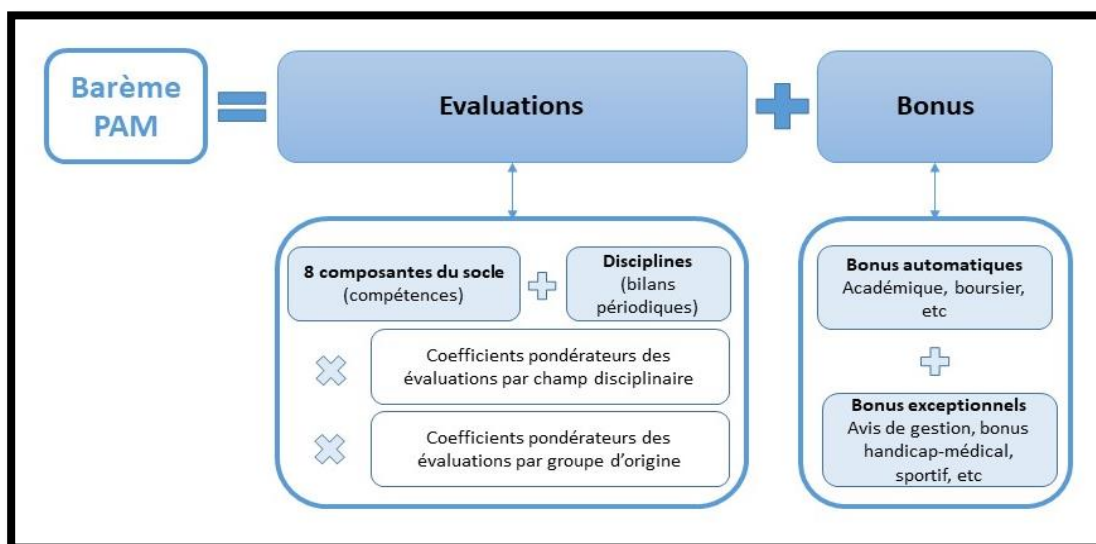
Barème PAM

Evaluations

Bonus

8 composantes du socle (compétences)

Disciplines (bilans périodiques)

Coefficients pondérateurs des évaluations par champ disciplinaire

Coefficients pondérateurs des évaluations par groupe d'origine

Bonus automatiques Académique, boursier, etc

Bonus exceptionnels Avis de gestion, bonus handicap-médical, sportif, etc